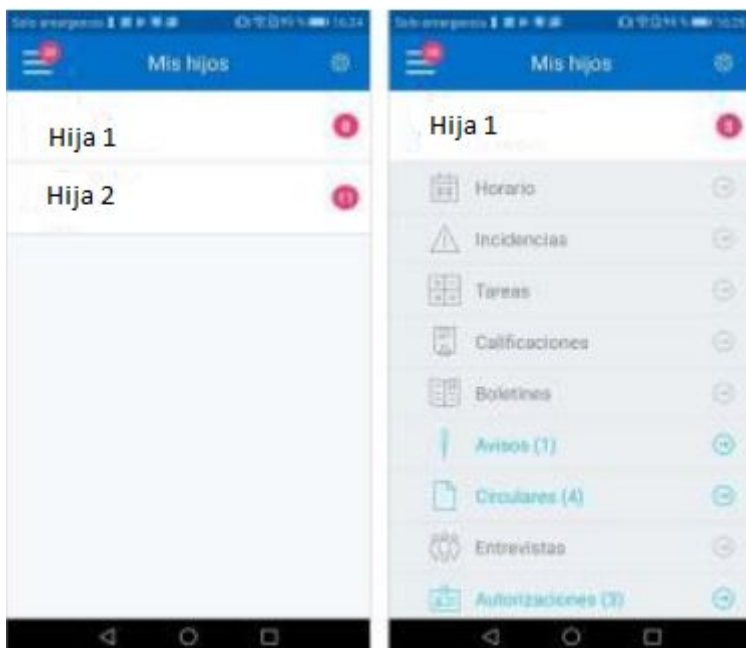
Solo emergencia 16:24

Mis hijos

Hija 1

Hija 2

Solo emergencia 16:25

Mis hijos

Hija 1

Horario

Incidencias

Tareas

Calificaciones

Boletines

Avisos (1)

Circulares (4)

Entrevistas

Autorizaciones (3)